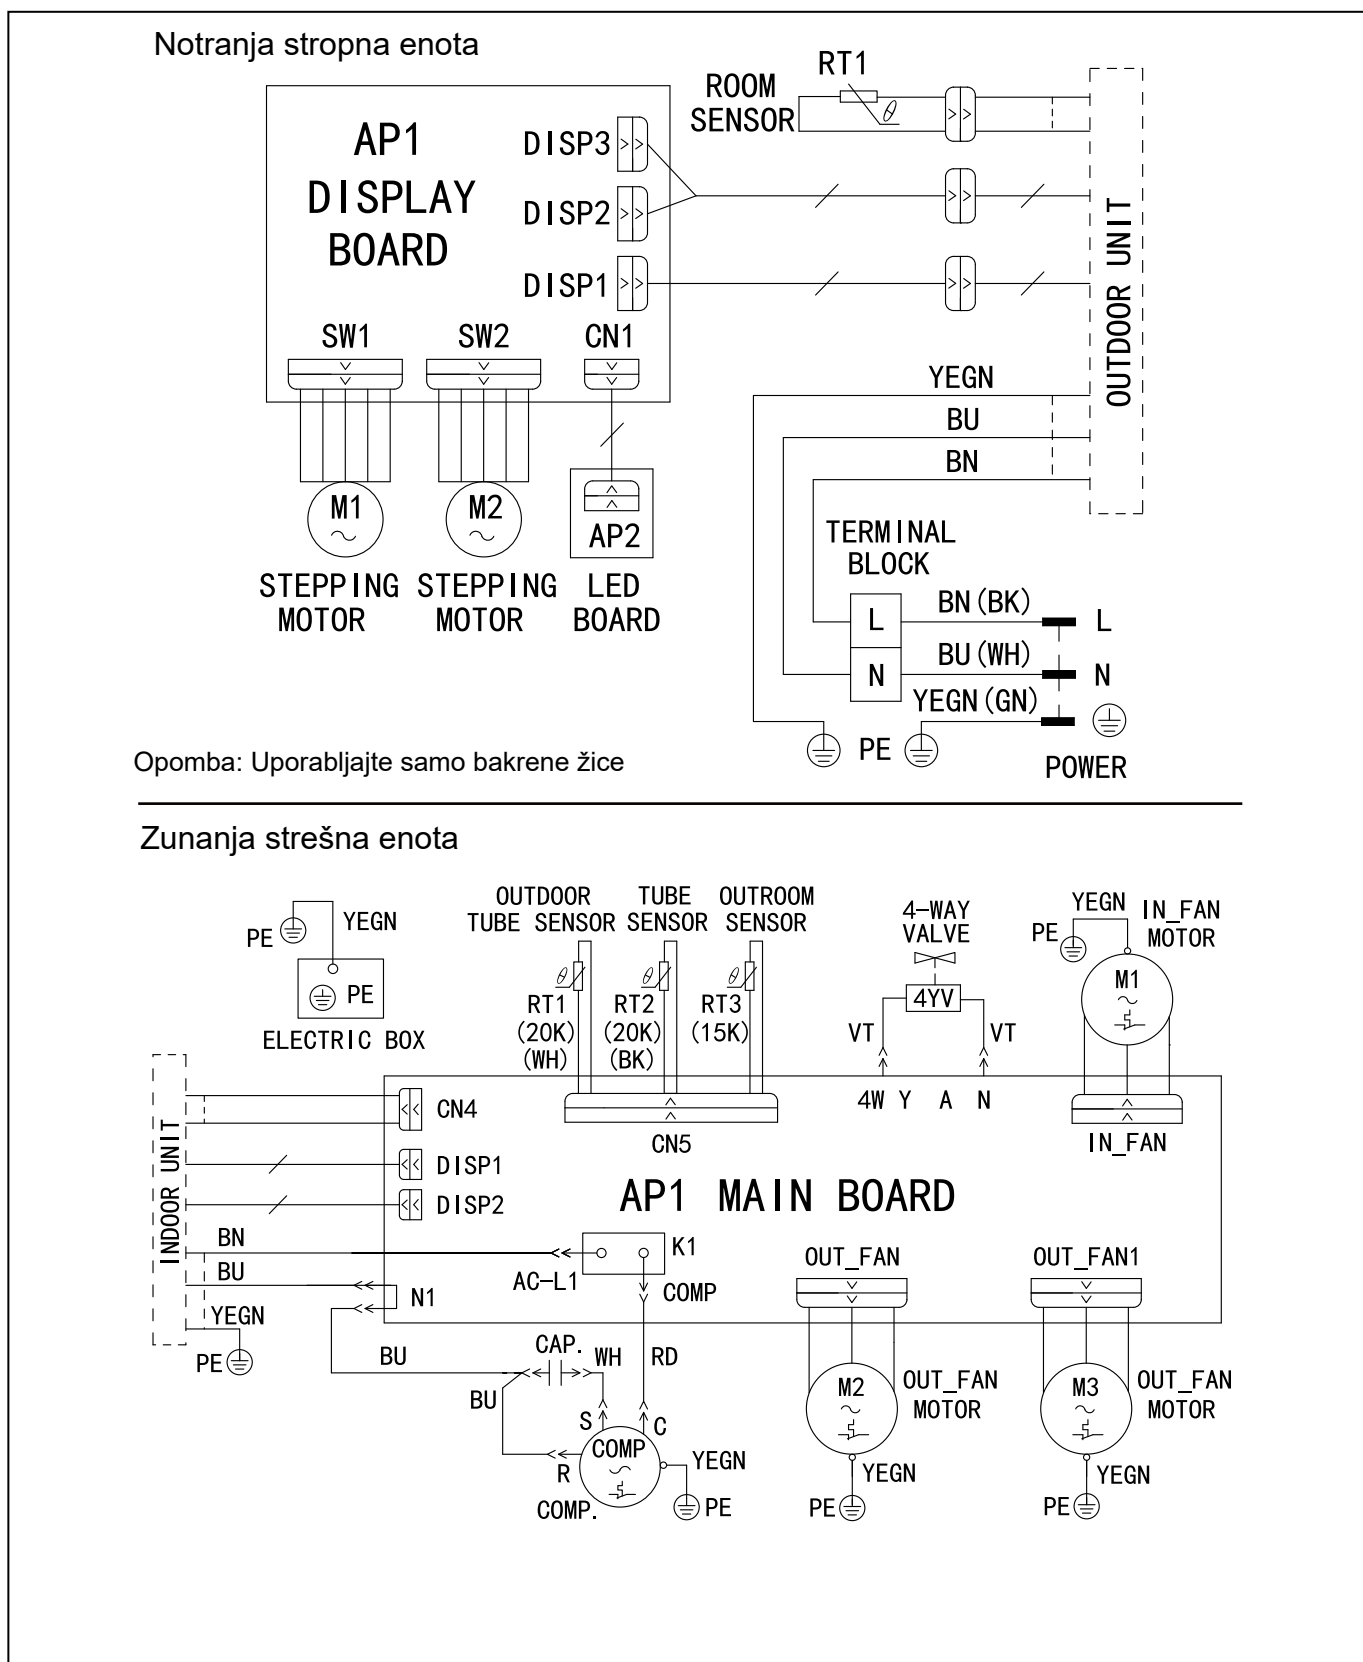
Notranja stropna enota

AP1
DISPLAY
BOARD

DISP3
DISP2
DISP1

ROOM SENSOR
RT1
$\theta$

OUTDOOR UNIT

SW1 SW2 CN1

M1 M2
AP2

STEPPING MOTOR
STEPPING MOTOR
LED BOARD

YEGN
BU
BN

TERMINAL BLOCK
L
N
BN (BK)
BU (WH)
YEGN (GN)
L
N
PE
POWER

Opomba: Uporabljajte samo bakrene žice

Zunanja strešna enota

PE
YEGN
PE
ELECTRIC BOX

OUTDOOR TUBE SENSOR
TUBE SENSOR
OUTROOM SENSOR
RT1 (20K) (WH)
RT2 (20K) (BK)
RT3 (15K)

4-WAY VALVE
4YV
VT
VT
4W Y A N

YEGN
PE
IN_FAN MOTOR
M1
IN_FAN

INDOOR UNIT
CN4
CN5
DISP1
DISP2

AP1 MAIN BOARD

BN
BU
YEGN
PE
AC-L1
K1
COMP
N1

OUT_FAN
OUT_FAN1

BU
CAP.
WH
RD
BU
S
C
R
COMP
COMP.
YEGN
PE

M2
OUT_FAN MOTOR
YEGN
PE

M3
OUT_FAN MOTOR
YEGN
PE